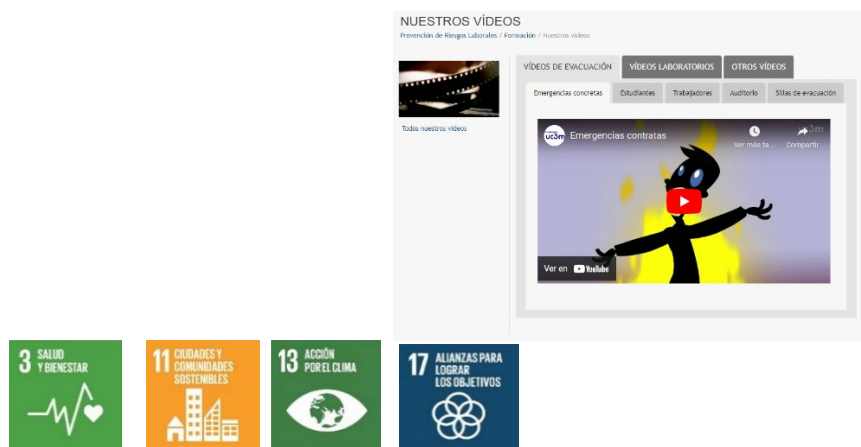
NUESTROS VÍDEOS

Prevención de Riesgos Laborales / Formación / Nuestros vídeos

Todos nuestros vídeos

VÍDEOS DE EVACUACIÓN | VÍDEOS LABORATORIOS | OTROS VÍDEOS

Emergencias concretas | Estudiantes | Trabajadores | Auditorio | Sillas de evacuación

uc3m Emergencias contratas

Ver más ta... Compartir

Ver en YouTube

3 SALUD Y BIENESTAR

11 CIUDADES Y COMUNIDADES SOSTENIBLES

13 ACCIÓN POR EL CLIMA

17 ALIANZAS PARA LOGRAR LOS OBJETIVOS